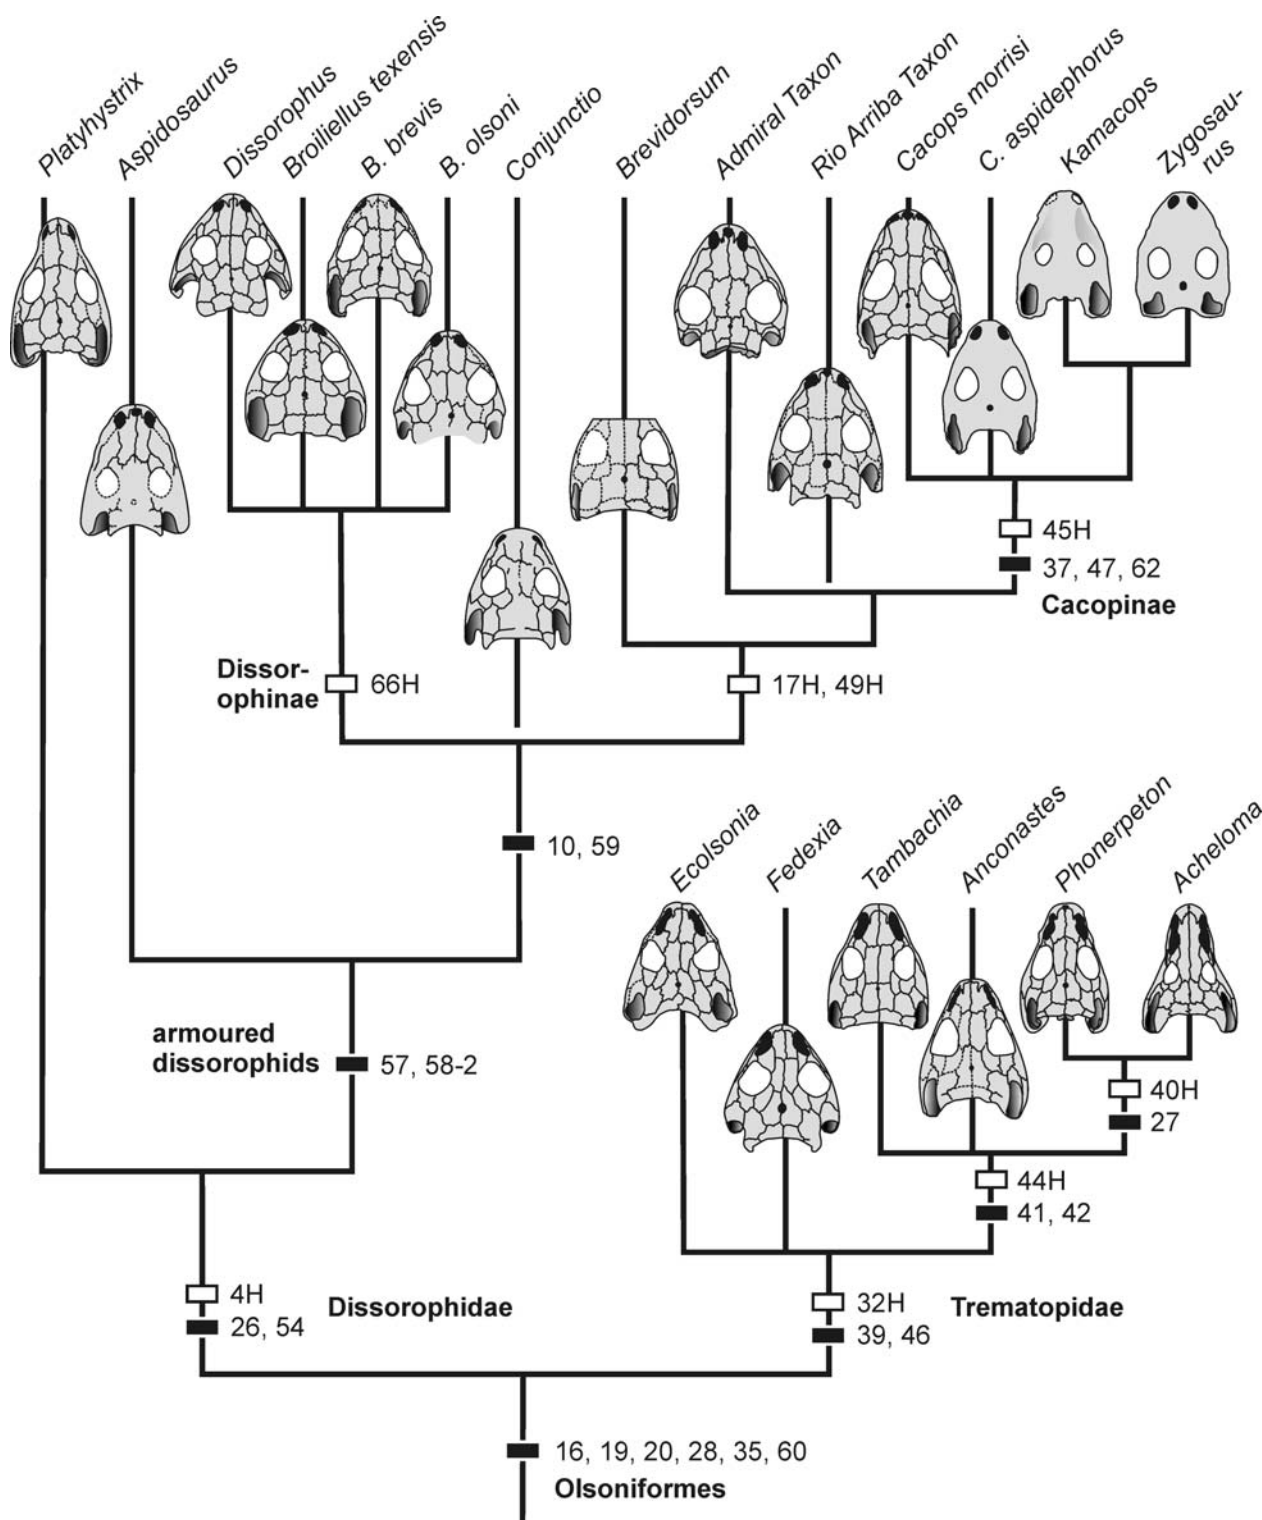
Platyhystrix
Aspidosaurus
Dissorophus
Broiliellus texensis
B. brevis
B. olsoni
Conjunctio
Brevidorsum
Admiral Taxon
Rio Arriba Taxon
Cacops morisi
C. aspidephorus
Kamacops
Zygosaurus

45H
37, 47, 62
Cacopinae

Dissorophinae
66H
17H, 49H

10, 59

Ecolsonia
Fedexia
Tambachia
Anconastes
Phonerpeton
Acheloma

armoured dissorophids
57, 58-2

40H
27
44H
41, 42

4H
26, 54
Dissorophidae
32H
39, 46
Trematopidae

16, 19, 20, 28, 35, 60
Olsoniformes